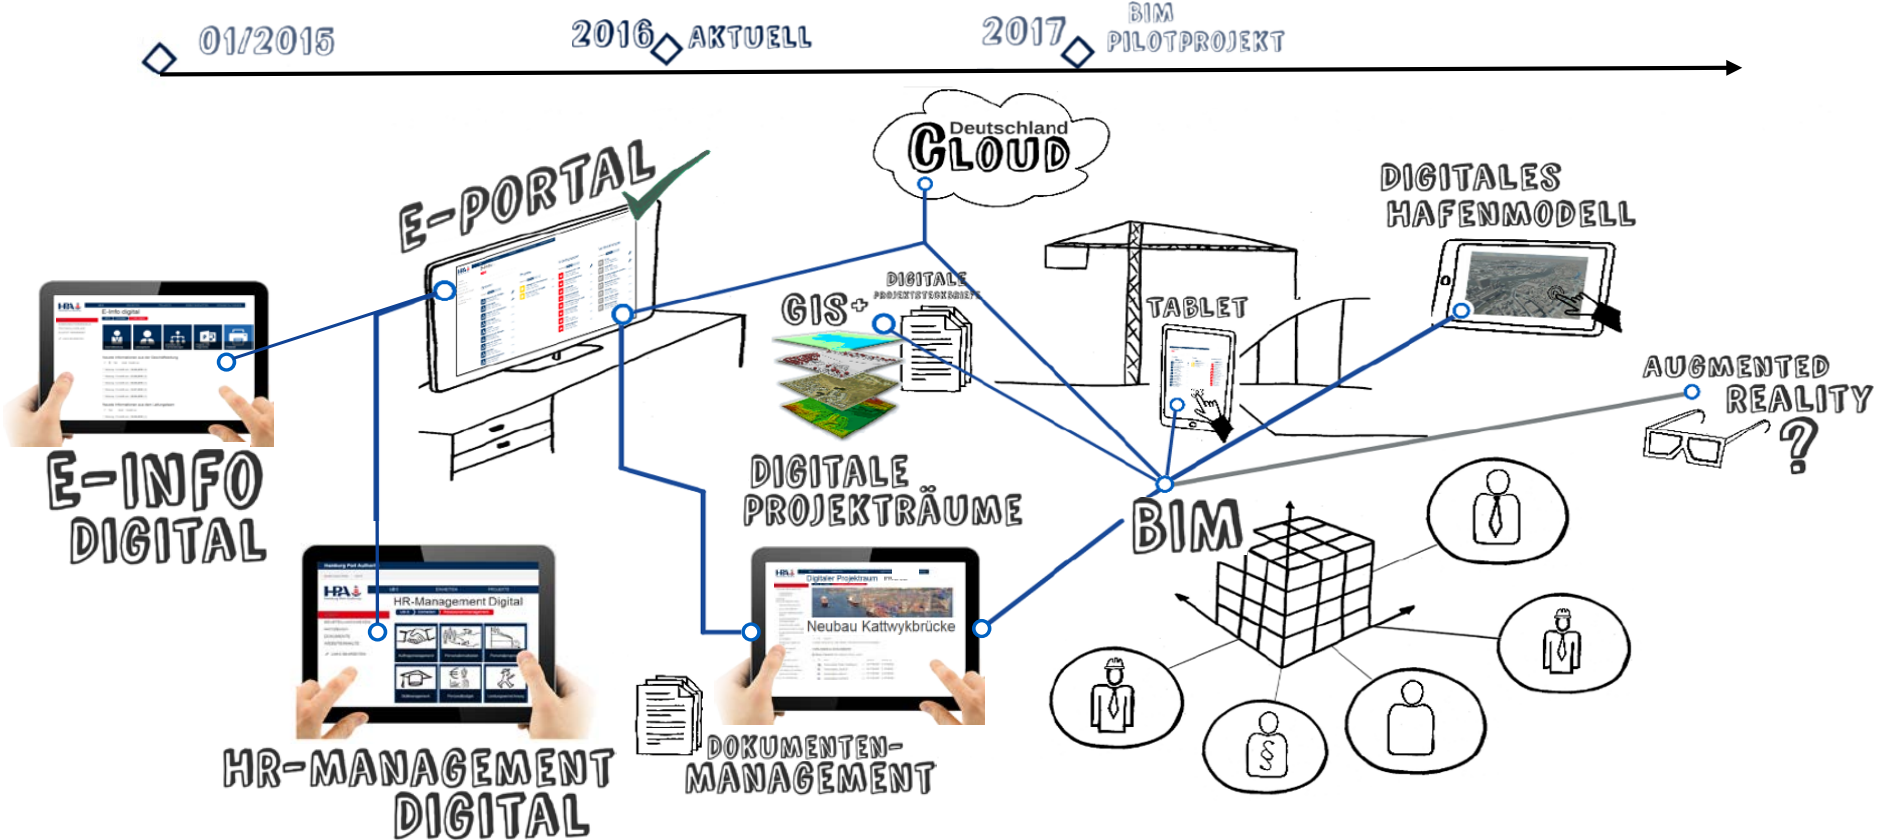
01/2015

2016 AKTUELL

2017 BIM PILOTPROJEKT

Deutschland CLOUD

E-PORTAL

DIGITALES HAFENMODELL

GIS + DIGITALE PROJEKTSTECKBRIEFE

TABLET

AUGMENTED REALITY ?

E-Info digital

E-INFO DIGITAL

DIGITALE PROJEKTRÄUME

BIM

Hamburg Port Authority

HR-Management Digital

Digitaler Projektraum

Neubau Kattwykbrücke

HR-MANAGEMENT DIGITAL

DOKUMENTEN-MANAGEMENT